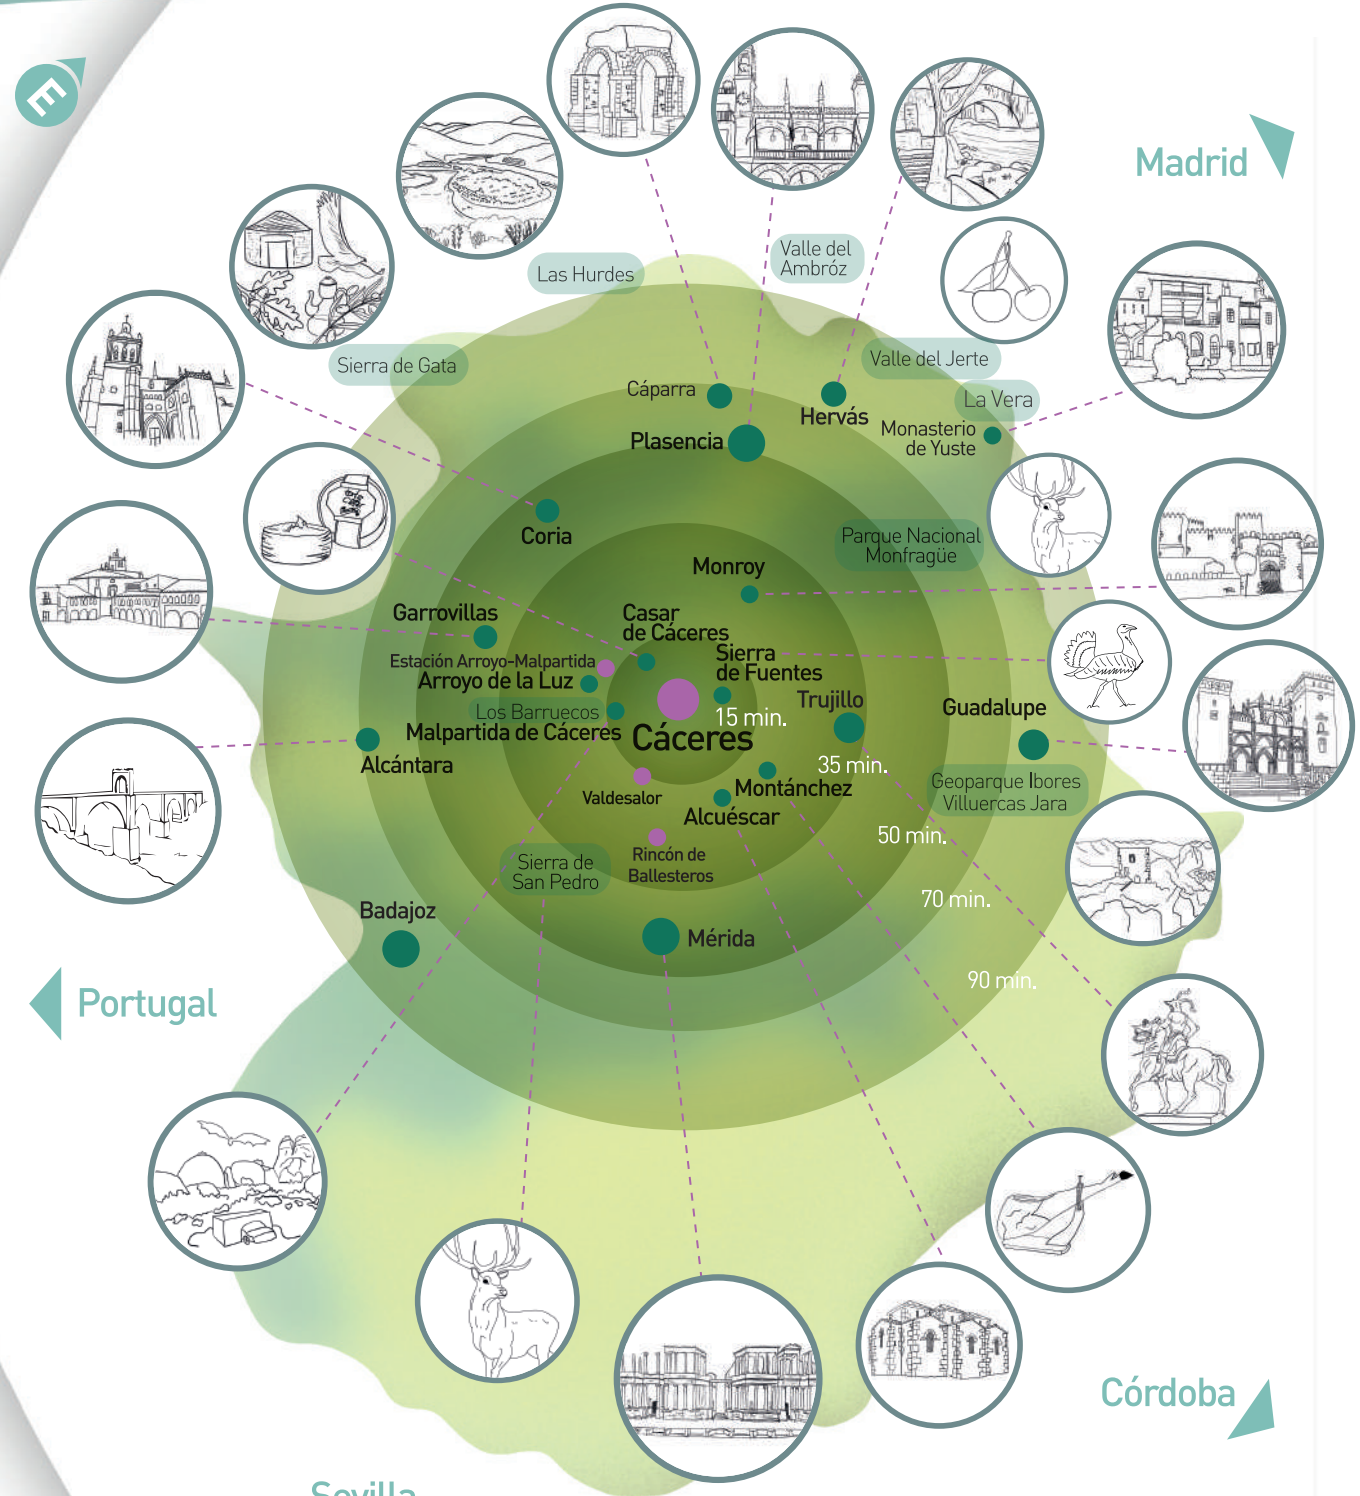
Madrid

Las Hurdes

Valle del Ambróz

Sierra de Gata

Valle del Jerte

Cáparra

Hervás

La Vera

Monasterio de Yuste

Plasencia

Coria

Parque Nacional Monfragüe

Monroy

Garrovillas

Casar de Cáceres

Sierra de Fuentes

Estación Arroyo-Malpartida

Arroyo de la Luz

Trujillo

Los Barruecos

15 min.

Guadalupe

Malpartida de Cáceres

Cáceres

Alcántara

35 min.

Geoparque Ibores Villuercas Jara

Valdesalor

Montánchez

Alcuéscar

50 min.

Rincón de Ballesteros

Sierra de San Pedro

70 min.

Badajoz

Mérida

90 min.

Portugal

Córdoba

Sevilla